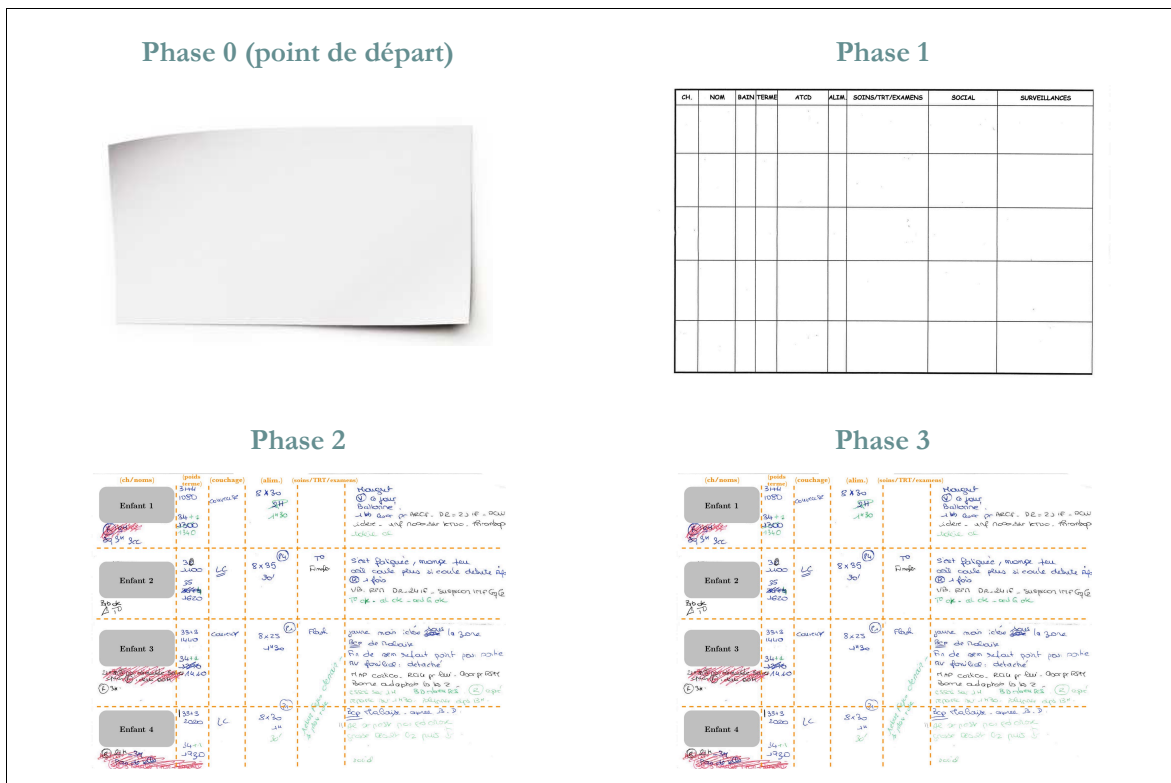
Phase 0 (point de départ)

Phase 1

| CH. | NOM | BAIN | TERME | ATCD | ALIM. | SOINS/TRT/EXAMENS | SOCIAL | SURVEILLANCES |
|---|---|---|---|---|---|---|---|---|
| | | | | | | | | |
| | | | | | | | | |
| | | | | | | | | |
| | | | | | | | | |
| | | | | | | | | |

Phase 2

(ch/noms) (poids terme) (couchage) (alim.) (soins/TRT/examens)

Enfant 1

Enfant 2

Enfant 3

Enfant 4

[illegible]

Phase 3

(ch/noms) (poids terme) (couchage) (alim.) (soins/TRT/examens)

Enfant 1

Enfant 2

Enfant 3

Enfant 4

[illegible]